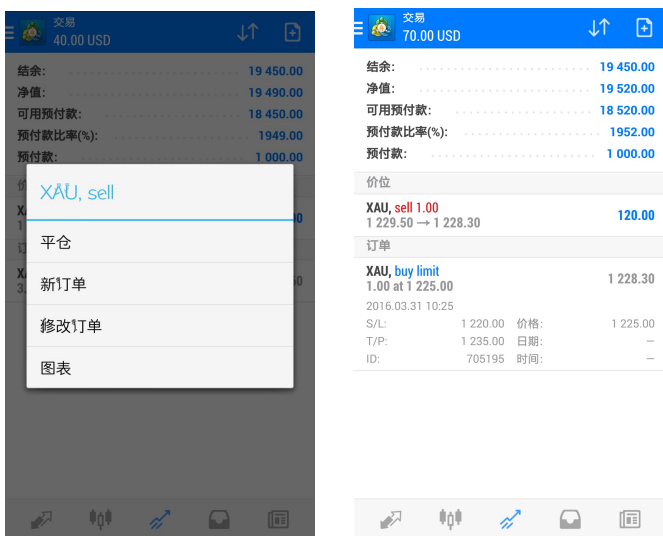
交易
40.00 USD

结余: 19 450.00
净值: 19 490.00
可用预付款: 18 450.00
预付款比率(%): 1949.00
预付款: 1 000.00

XAU, sell

平仓
新订单
修改订单
图表

交易
70.00 USD

结余: 19 450.00
净值: 19 520.00
可用预付款: 18 520.00
预付款比率(%): 1952.00
预付款: 1 000.00

价位

XAU, sell 1.00
1 229.50 → 1 228.30
120.00

订单

XAU, buy limit
1.00 at 1 225.00
1 228.30
2016.03.31 10:25

| | | | |
|---|---|---|---|
| S/L: | 1 220.00 | 价格: | 1 225.00 |
| T/P: | 1 235.00 | 日期: | — |
| ID: | 705195 | 时间: | — |